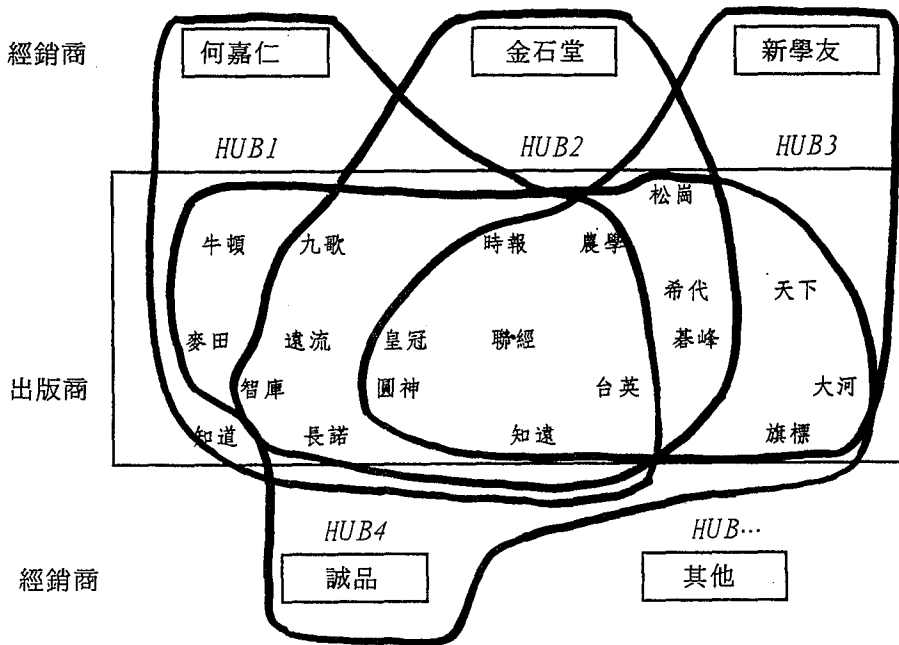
經銷商

何嘉仁

金石堂

新學友

HUB1

HUB2

HUB3

松崗

牛頓

九歌

時報

農學

希代

天下

麥田

遠流

皇冠

聯經

碁峰

出版商

智庫

圓神

台英

大河

知道

長諾

知遠

旗標

HUB4

HUB…

經銷商

誠品

其他